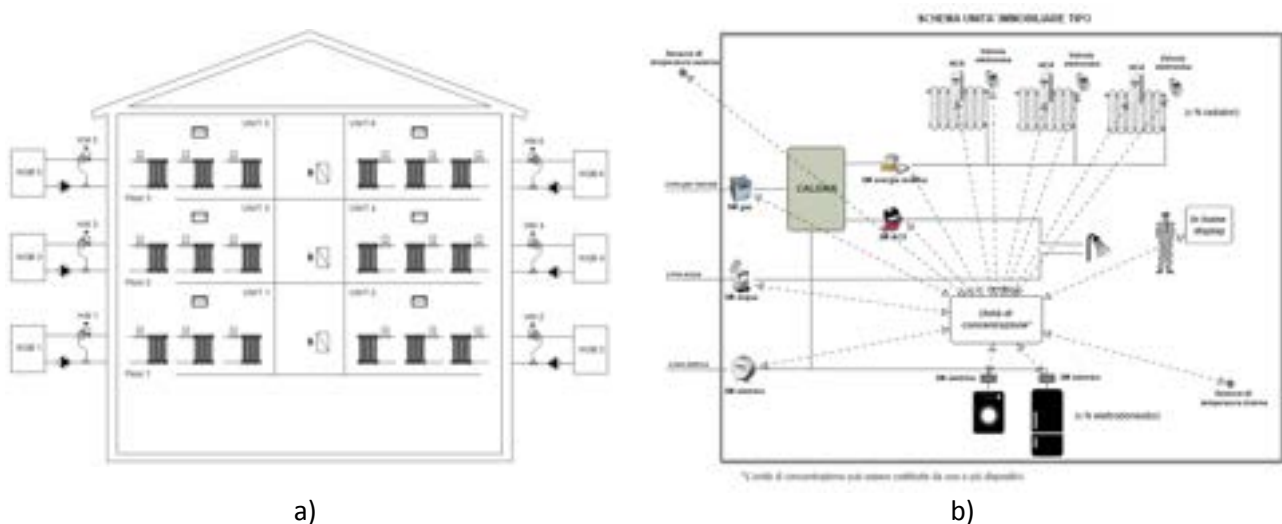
SCHEMA UNITÀ IMMOBILIARE TIPO

UNIT 5

UNIT 6

Floor 3

UNIT 3

UNIT 4

Floor 2

UNIT 1

UNIT 2

Floor 1

CALDAIA

Unità di concentrazione*

(n radiatori)

(n elettrodomestici)

*L'unità di concentrazione può essere costituita da uno o più dispositivi

a)

b)